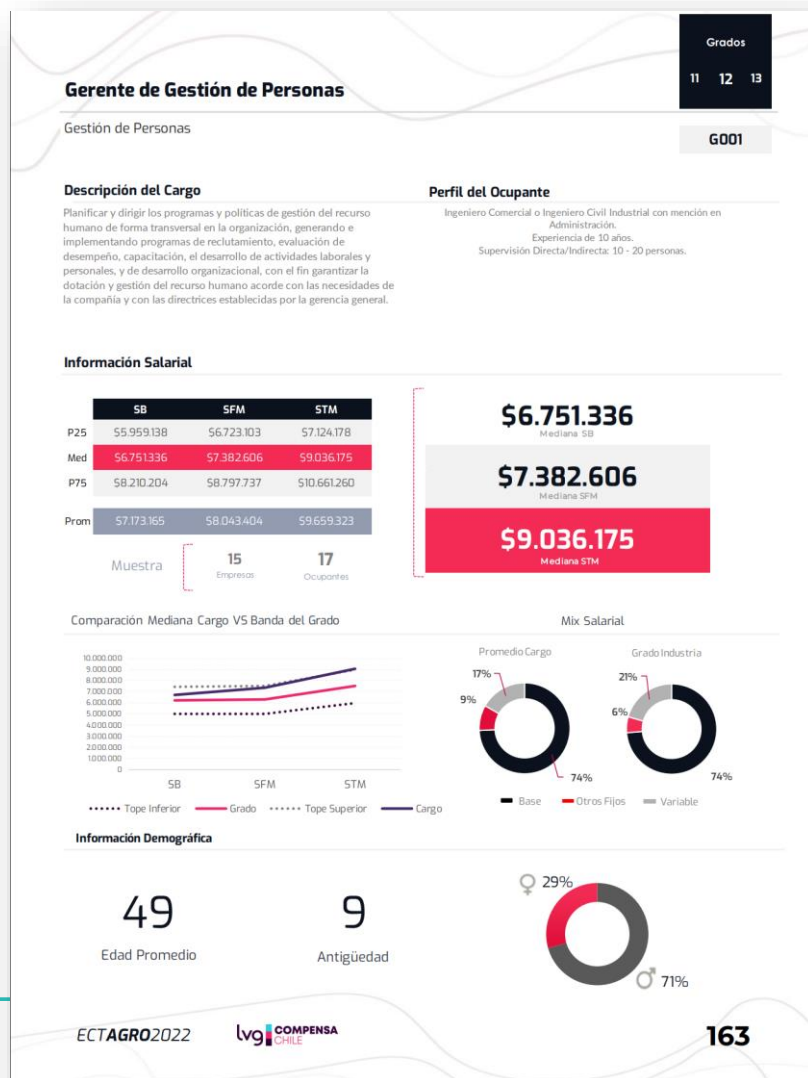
Grados

11 12 13

Gerente de Gestión de Personas

Gestión de Personas

G001

Descripción del Cargo

Planificar y dirigir los programas y políticas de gestión del recurso humano de forma transversal en la organización, generando e implementando programas de reclutamiento, evaluación de desempeño, capacitación, el desarrollo de actividades laborales y personales, y de desarrollo organizacional, con el fin garantizar la dotación y gestión del recurso humano acorde con las necesidades de la compañía y con las directrices establecidas por la gerencia general.

Perfil del Ocupante

Ingeniero Comercial o Ingeniero Civil Industrial con mención en Administración.
Experiencia de 10 años.
Supervisión Directa/Indirecta: 10 - 20 personas.

Información Salarial

| | SB | SFM | STM |
|---|---|---|---|
| P25 | $5.959.138 | $6.723.103 | $7.124.178 |
| Med | $6.751.336 | $7.382.606 | $9.036.175 |
| P75 | $8.210.204 | $8.797.737 | $10.661.260 |
| Prom | $7.173.165 | $8.043.404 | $9.659.323 |

Muestra 15 Empresas 17 Ocupantes

$6.751.336
Mediana SB

$7.382.606
Mediana SFM

$9.036.175
Mediana STM

Comparación Mediana Cargo VS Banda del Grado

10.000.000
9.000.000
8.000.000
7.000.000
6.000.000
5.000.000
4.000.000
3.000.000
2.000.000
1.000.000
0

SB SFM STM

Tope Inferior Grado Tope Superior Cargo

Mix Salarial

Promedio Cargo

17%
9%
74%

Grado Industria

21%
6%
74%

Base Otros Fijos Variable

Información Demográfica

49
Edad Promedio

9
Antigüedad

29%
71%

ECTAGRO2022

lvg COMPENSA CHILE

163